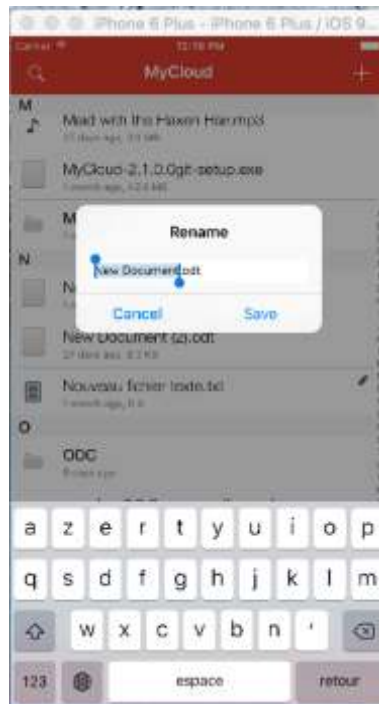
iPhone 6 Plus - iPhone 6 Plus / iOS 9...

Carrier

12:16 PM

MyCloud

M

Mad with the Haxen Haa.mp3

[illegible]

MyCloud-2.1.0.0git-setup.exe

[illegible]

M

N

N

Rename

New Document.odt

Cancel

Save

New Document (2).odt

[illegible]

Nouveau fichier texte.txt

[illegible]

O

ODC

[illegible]

a z e r t y u i o p

q s d f g h j k l m

w x c v b n '

123

espace

retour